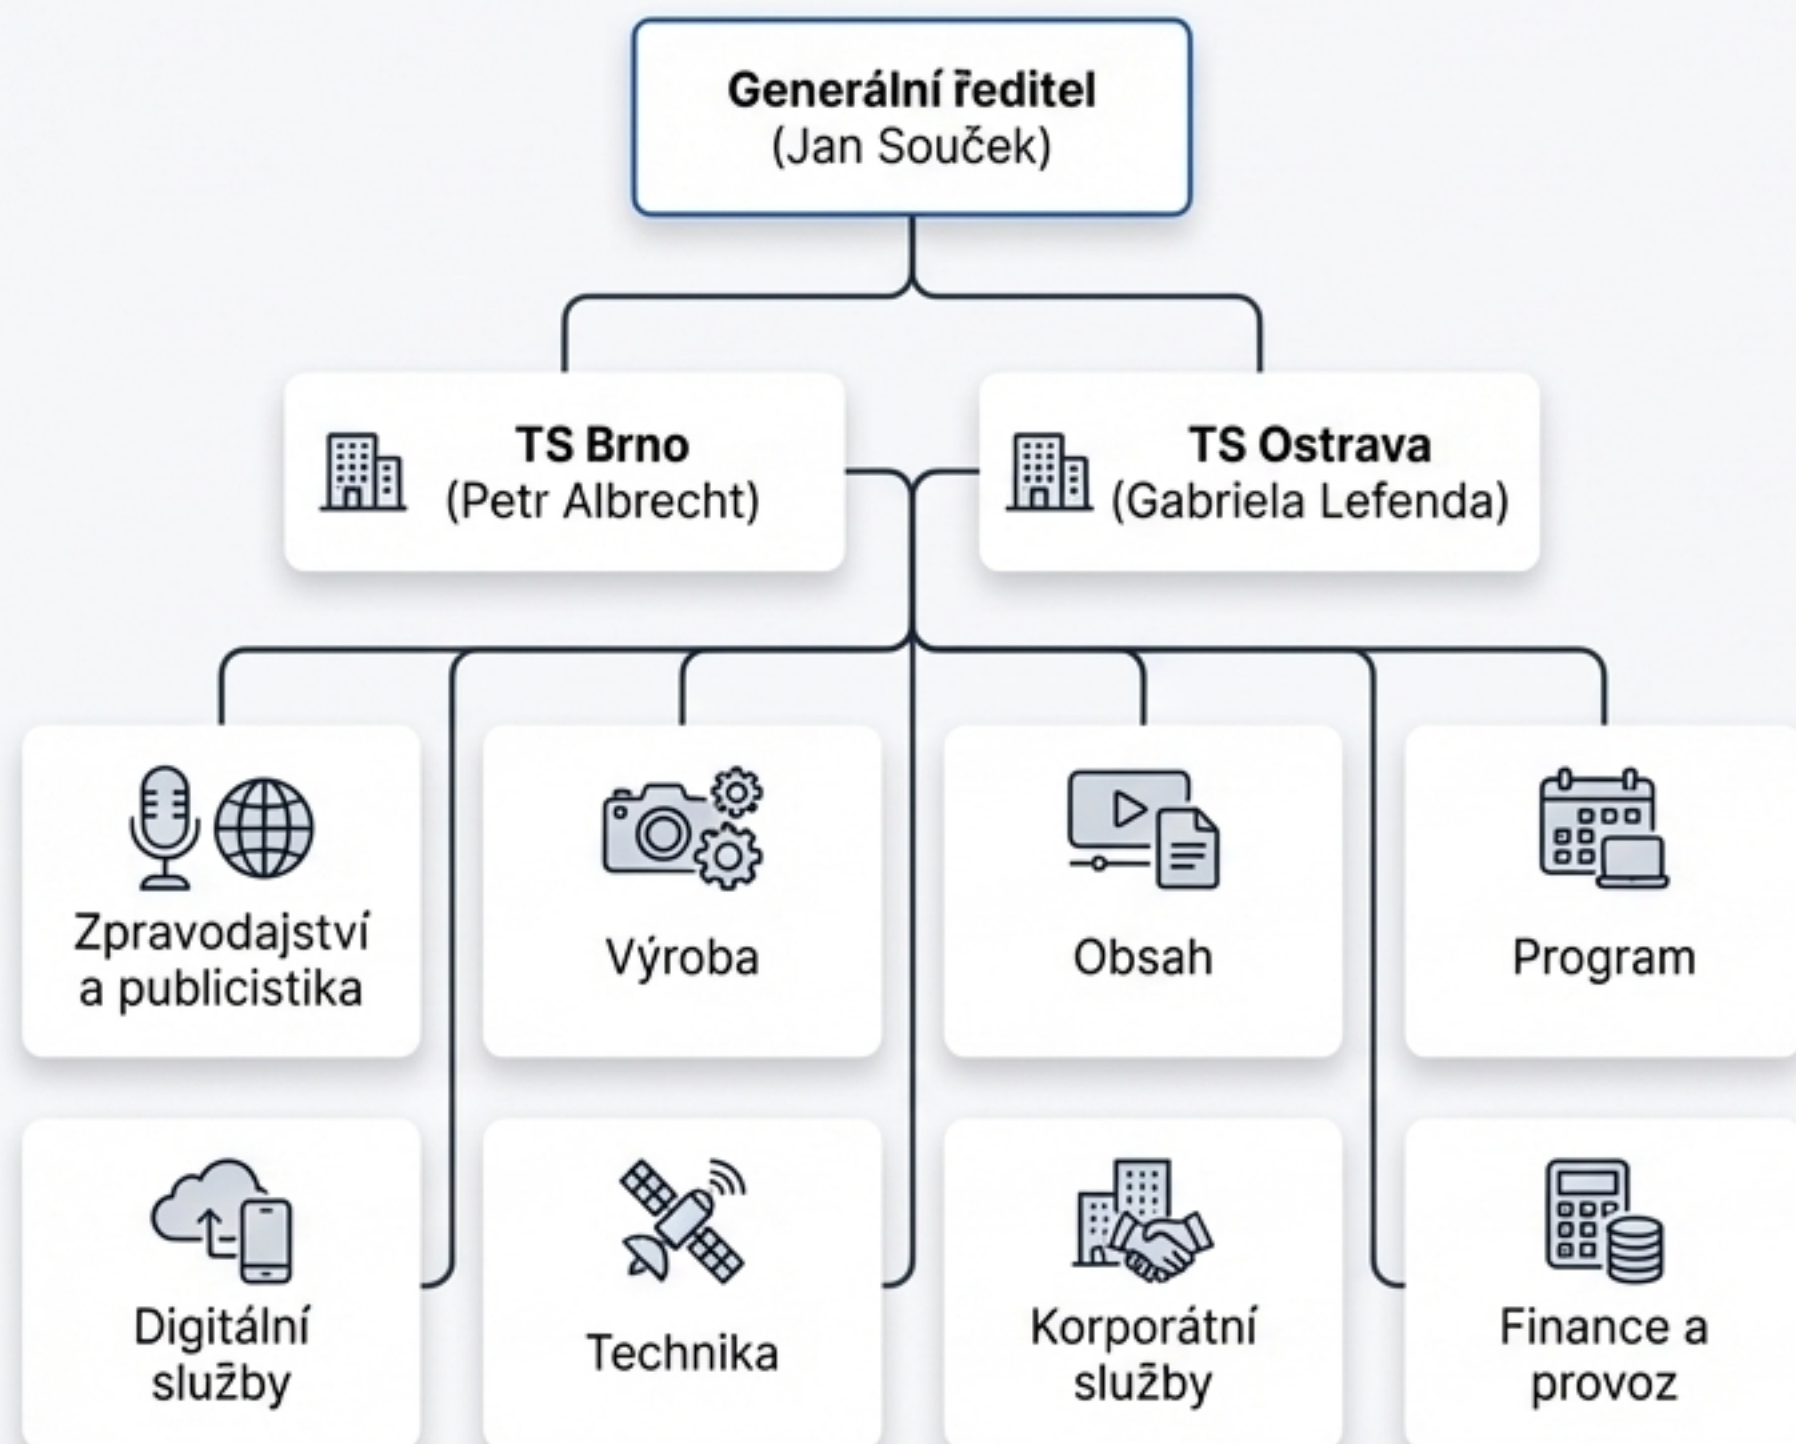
Generální ředitel
(Jan Souček)

TS Brno
(Petr Albrecht)

TS Ostrava
(Gabriela Lefenda)

Zpravodajství a publicistika

Výroba

Obsah

Program

Digitální služby

Technika

Korporátní služby

Finance a provoz